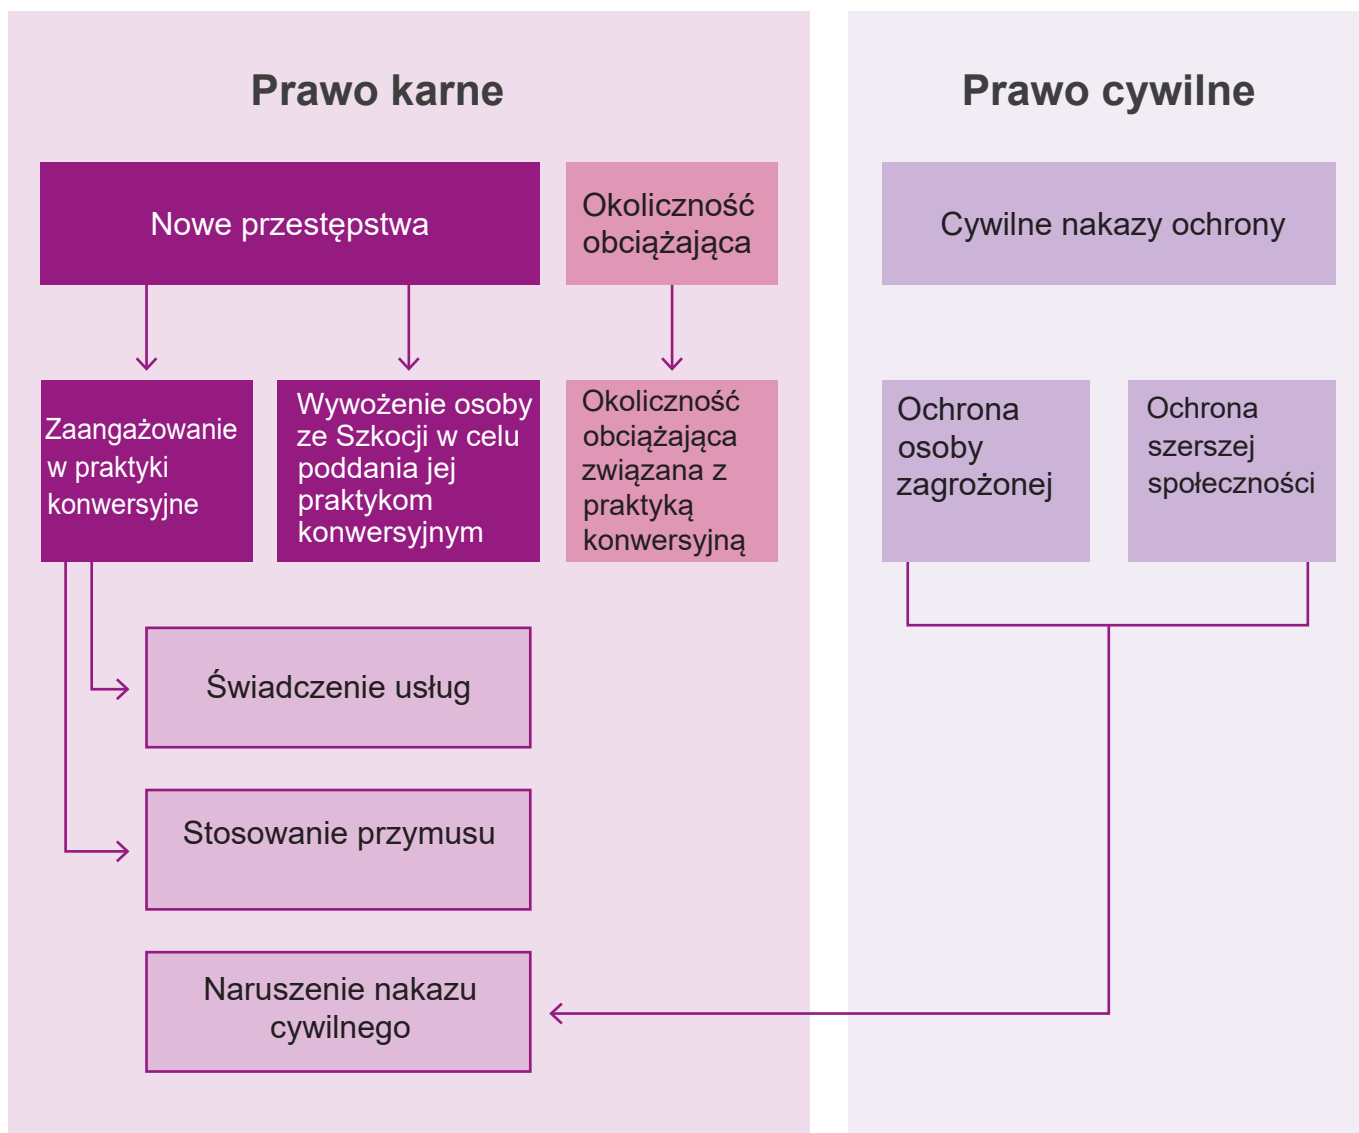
Prawo karne

Nowe przestępstwa

Okoliczność obciążająca

Zaangażowanie w praktyki konwersyjne

Wywożenie osoby ze Szkocji w celu poddania jej praktykom konwersyjnym

Okoliczność obciążająca związana z praktyką konwersyjną

Świadczenie usług

Stosowanie przymusu

Naruszenie nakazu cywilnego

Prawo cywilne

Cywilne nakazy ochrony

Ochrona osoby zagrożonej

Ochrona szerszej społeczności